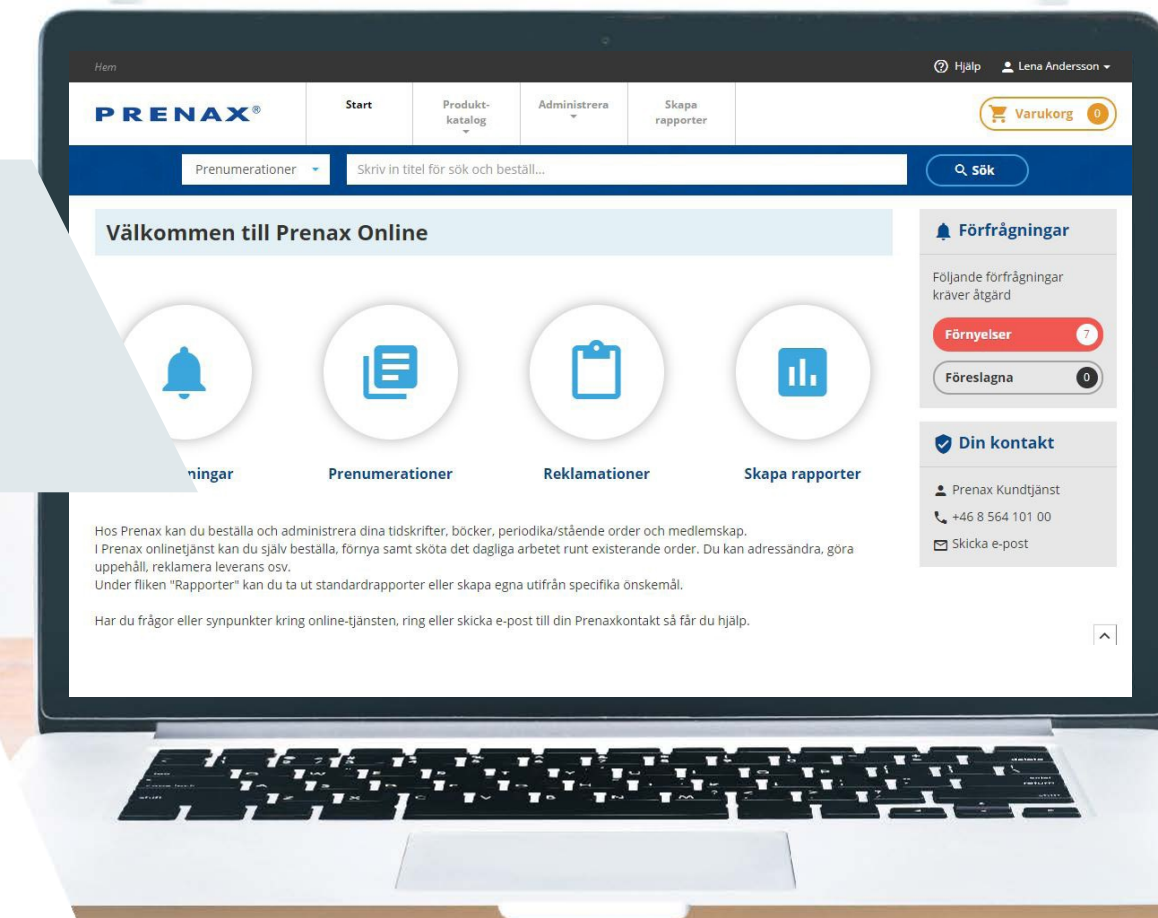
Hem

Hjälp Lena Andersson

PRENAX®

Start

Produktkatalog

Administrera

Skapa rapporter

Varukorg 0

Prenumerationer

Skriv in titel för sök och beställ...

Sök

Välkommen till Prenax Online

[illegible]ningar

Prenumerationer

Reklamationer

Skapa rapporter

Hos Prenax kan du beställa och administrera dina tidskrifter, böcker, periodika/stående order och medlemskap.
I Prenax onlinetjänst kan du själv beställa, förnya samt sköta det dagliga arbetet runt existerande order. Du kan adressändra, göra uppehåll, reklamera leverans osv.
Under fliken "Rapporter" kan du ta ut standardrapporter eller skapa egna utifrån specifika önskemål.

Har du frågor eller synpunkter kring online-tjänsten, ring eller skicka e-post till din Prenaxkontakt så får du hjälp.

Förfrågningar

Följande förfrågningar kräver åtgärd

Förnyelser 7

Föreslagna 0

Din kontakt

Prenax Kundtjänst

+46 8 564 101 00

Skicka e-post